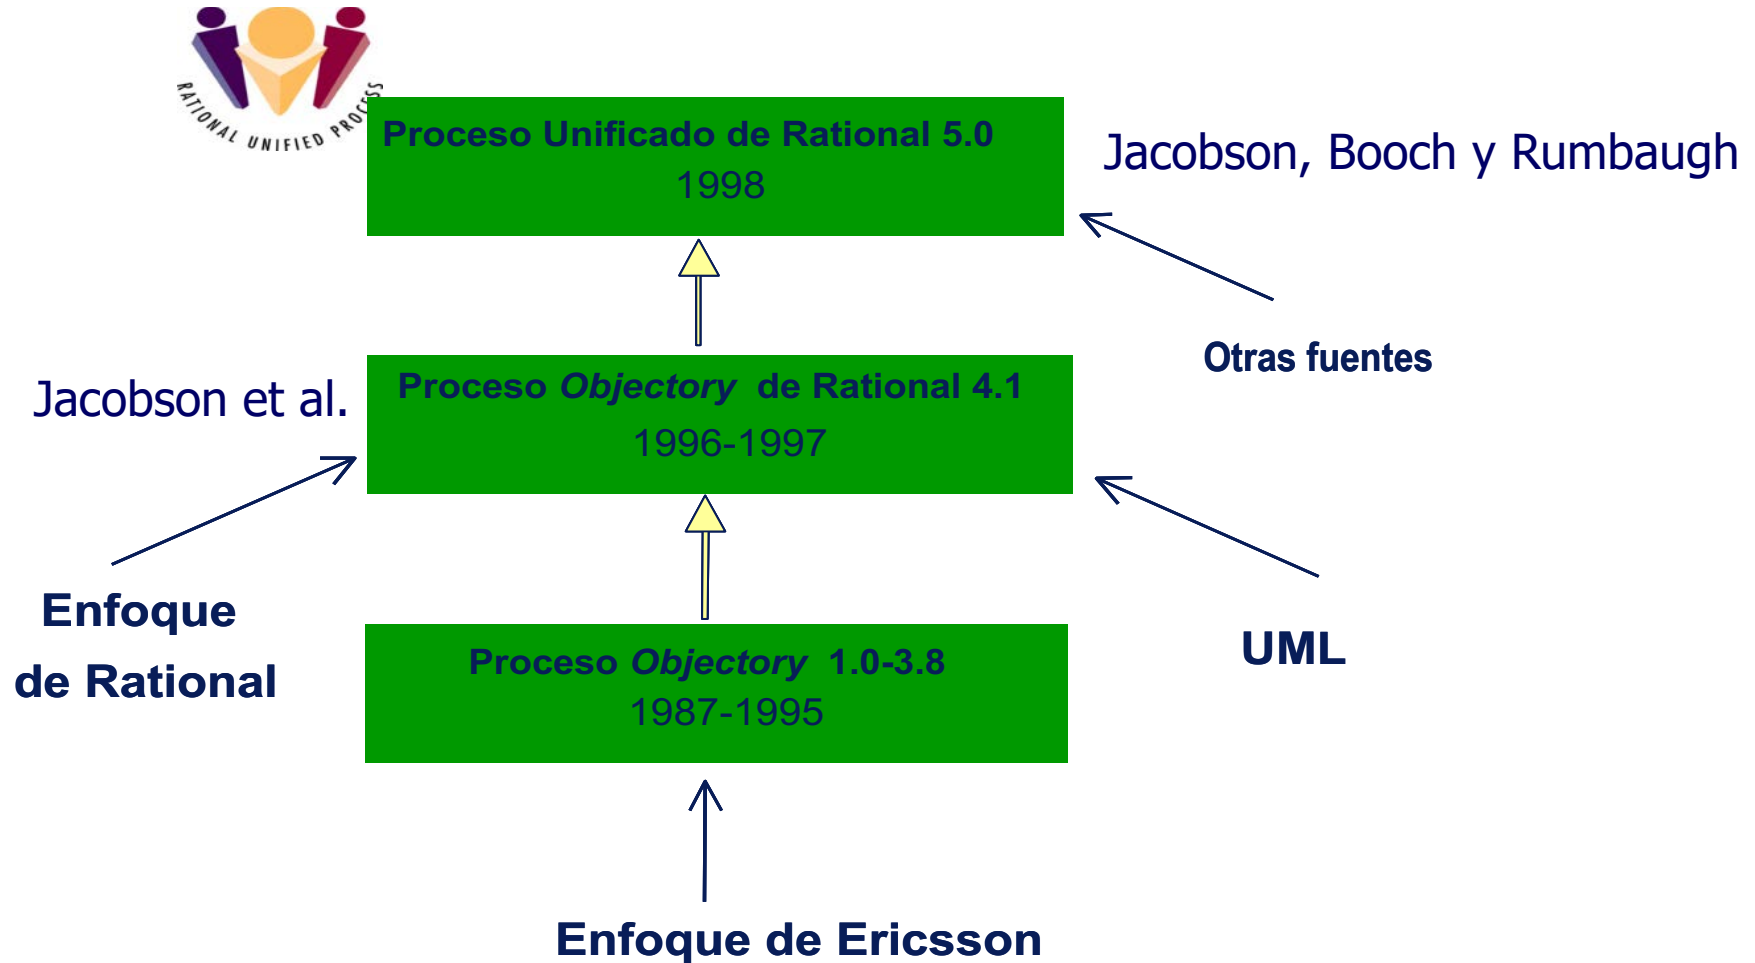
RATIONAL UNIFIED PROCESS

Proceso Unificado de Rational 5.0
1998

Jacobson, Booch y Rumbaugh

Otras fuentes

Jacobson et al.

Proceso *Objectory* de Rational 4.1
1996-1997

Enfoque
de Rational

Proceso *Objectory* 1.0-3.8
1987-1995

UML

Enfoque de Ericsson